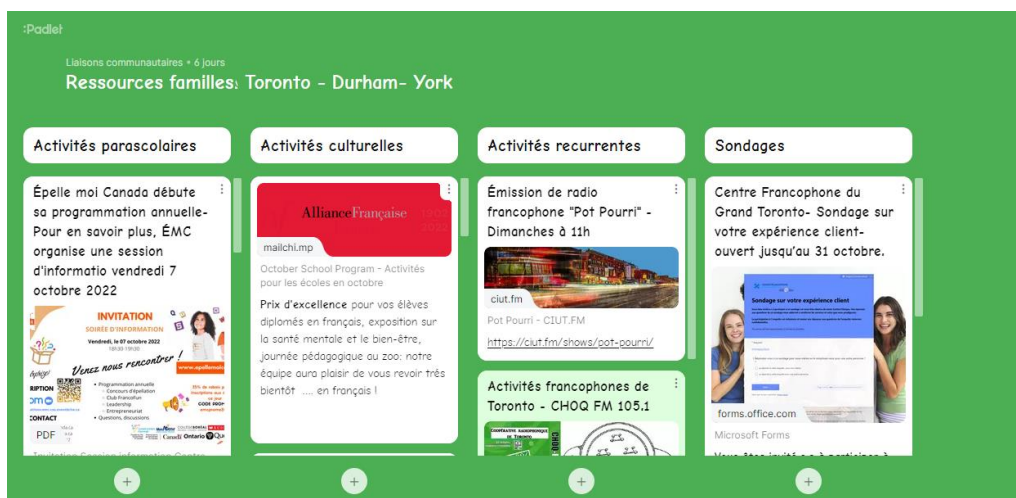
:Padlet

Liaisons communautaires • 6 jours

Ressources familles: Toronto - Durham- York

Activités parascolaires

Épelle moi Canada débute sa programmation annuelle- Pour en savoir plus, ÉMC organise une session d'informatio vendredi 7 octobre 2022

INVITATION
SOIRÉE D'INFORMATION
Vendredi, le 07 octobre 2022
Venez nous rencontrer !
Programmation annuelle
Concours d'épellation
Club FrancoFun
Leadership
Entrepreneuriat
Questions, discussions

PDF

Activités culturelles

Alliance Française

mailchi.mp

October School Program - Activités pour les écoles en octobre

Prix d'excellence pour vos élèves diplomés en français, exposition sur la santé mentale et le bien-être, journée pédagogique au zoo: notre équipe aura plaisir de vous revoir très bientôt .... en français !

Activités recurrentes

Émission de radio francophone "Pot Pourri" - Dimanches à 11h

ciut.fm

Pot Pourri - CIUT.FM

https://ciut.fm/shows/pot-pourri/

Activités francophones de Toronto - CHOQ FM 105.1

Sondages

Centre Francophone du Grand Toronto- Sondage sur votre expérience client- ouvert jusqu'au 31 octobre.

Sondage sur votre expérience client

forms.office.com

Microsoft Forms

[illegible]